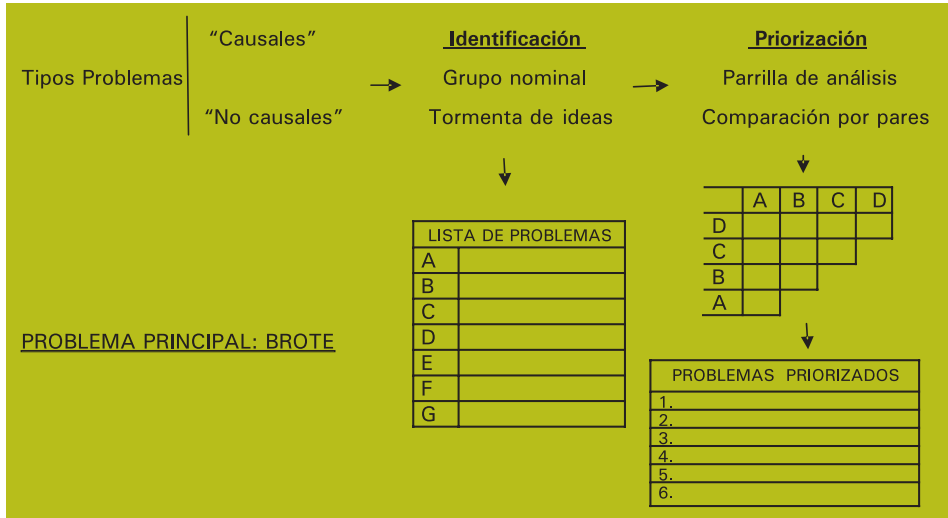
Tipos Problemas "Causales"
"No causales"

**Identificación**
Grupo nominal
Tormenta de ideas

**Priorización**
Parrilla de análisis
Comparación por pares

| LISTA DE PROBLEMAS | |
|---|---|
| A | |
| B | |
| C | |
| D | |
| E | |
| F | |
| G | |

| | A | B | C | D |
|---|---|---|---|---|
| D | | | | |
| C | | | | |
| B | | | | |
| A | | | | |

PROBLEMA PRINCIPAL: BROTE

| PROBLEMAS PRIORIZADOS |
|---|
| 1. |
| 2. |
| 3. |
| 4. |
| 5. |
| 6. |